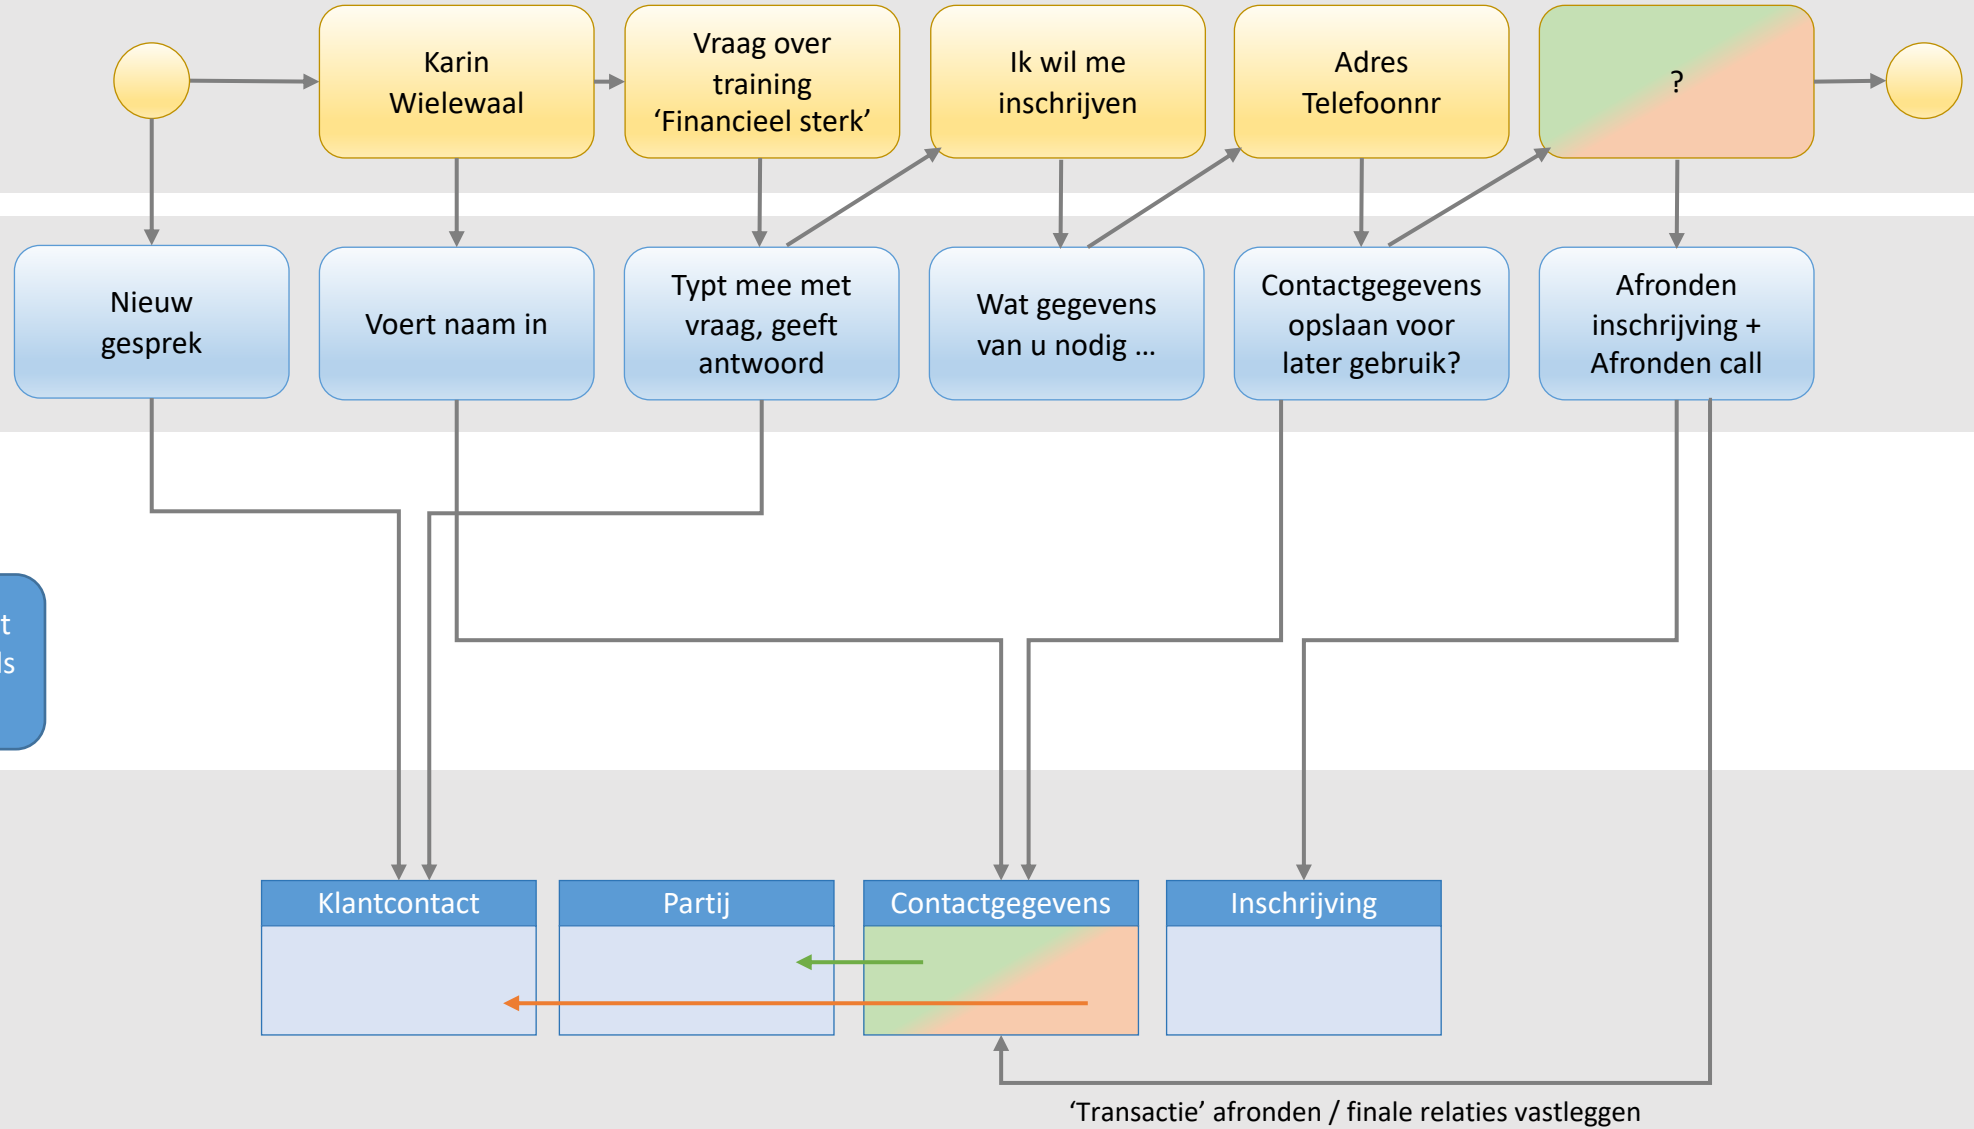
Karin Wielewaal

Vraag over training ‘Financieel sterk’

Ik wil me inschrijven

Adres Telefoonnr

?

Nieuw gesprek

Voert naam in

Typt mee met vraag, geeft antwoord

Wat gegevens van u nodig …

Contactgegevens opslaan voor later gebruik?

Afronden inschrijving + Afronden call

t
ls

Klantcontact

Partij

Contactgegevens

Inschrijving

‘Transactie’ afronden / finale relaties vastleggen